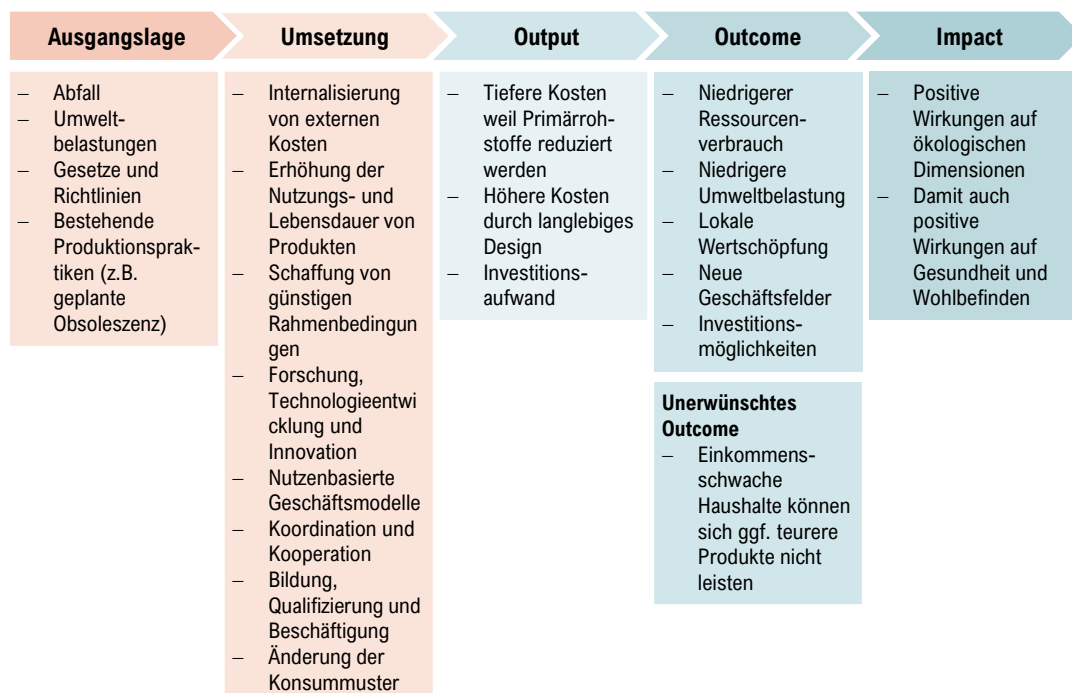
Ausgangslage

– Abfall
– Umweltbelastungen
– Gesetze und Richtlinien
– Bestehende Produktionspraktiken (z.B. geplante Obsoleszenz)

Umsetzung

– Internalisierung von externen Kosten
– Erhöhung der Nutzungs- und Lebensdauer von Produkten
– Schaffung von günstigen Rahmenbedingungen
– Forschung, Technologieentwicklung und Innovation
– Nutzenbasierte Geschäftsmodelle
– Koordination und Kooperation
– Bildung, Qualifizierung und Beschäftigung
– Änderung der Konsummuster

Output

– Tiefere Kosten weil Primärrohstoffe reduziert werden
– Höhere Kosten durch langlebiges Design
– Investitionsaufwand

Outcome

– Niedrigerer Ressourcenverbrauch
– Niedrigere Umweltbelastung
– Lokale Wertschöpfung
– Neue Geschäftsfelder
– Investitionsmöglichkeiten

Unerwünschtes Outcome
– Einkommensschwache Haushalte können sich ggf. teurere Produkte nicht leisten

Impact

– Positive Wirkungen auf ökologischen Dimensionen
– Damit auch positive Wirkungen auf Gesundheit und Wohlbefinden